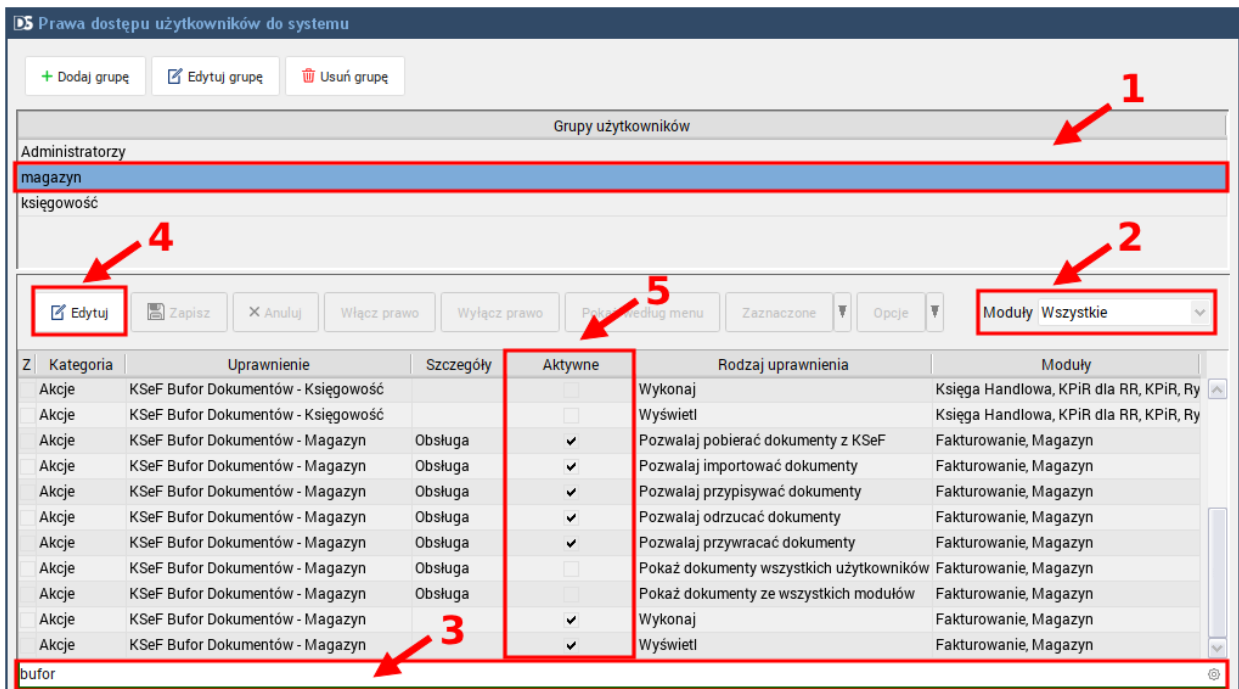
DS Prawa dostępu użytkowników do systemu

+ Dodaj grupę | Edytuj grupę | Usuń grupę

| Grupy użytkowników |
|---|
| Administratorzy |
| magazyn |
| księgowość |

1

4

2

5

Edytuj | Zapisz | × Anuluj | Włącz prawo | Wyłącz prawo | Pokaż według menu | Zaznaczone | Opcje

Moduły Wszystkie

| Z | Kategoria | Uprawnienie | Szczegóły | Aktywne | Rodzaj uprawnienia | Moduły |
|---|---|---|---|---|---|---|
| | Akcje | KSeF Bufor Dokumentów - Księgowość | | | Wykonaj | Księga Handlowa, KPiR dla RR, KPiR, Ry |
| | Akcje | KSeF Bufor Dokumentów - Księgowość | | | Wyświetl | Księga Handlowa, KPiR dla RR, KPiR, Ry |
| | Akcje | KSeF Bufor Dokumentów - Magazyn | Obsługa | ✔ | Pozwalaj pobierać dokumenty z KSeF | Fakturowanie, Magazyn |
| | Akcje | KSeF Bufor Dokumentów - Magazyn | Obsługa | ✔ | Pozwalaj importować dokumenty | Fakturowanie, Magazyn |
| | Akcje | KSeF Bufor Dokumentów - Magazyn | Obsługa | ✔ | Pozwalaj przypisywać dokumenty | Fakturowanie, Magazyn |
| | Akcje | KSeF Bufor Dokumentów - Magazyn | Obsługa | ✔ | Pozwalaj odrzucać dokumenty | Fakturowanie, Magazyn |
| | Akcje | KSeF Bufor Dokumentów - Magazyn | Obsługa | ✔ | Pozwalaj przywracać dokumenty | Fakturowanie, Magazyn |
| | Akcje | KSeF Bufor Dokumentów - Magazyn | Obsługa | | Pokaż dokumenty wszystkich użytkowników | Fakturowanie, Magazyn |
| | Akcje | KSeF Bufor Dokumentów - Magazyn | Obsługa | | Pokaż dokumenty ze wszystkich modułów | Fakturowanie, Magazyn |
| | Akcje | KSeF Bufor Dokumentów - Magazyn | | ✔ | Wykonaj | Fakturowanie, Magazyn |
| | Akcje | KSeF Bufor Dokumentów - Magazyn | | ✔ | Wyświetl | Fakturowanie, Magazyn |

3

bufor